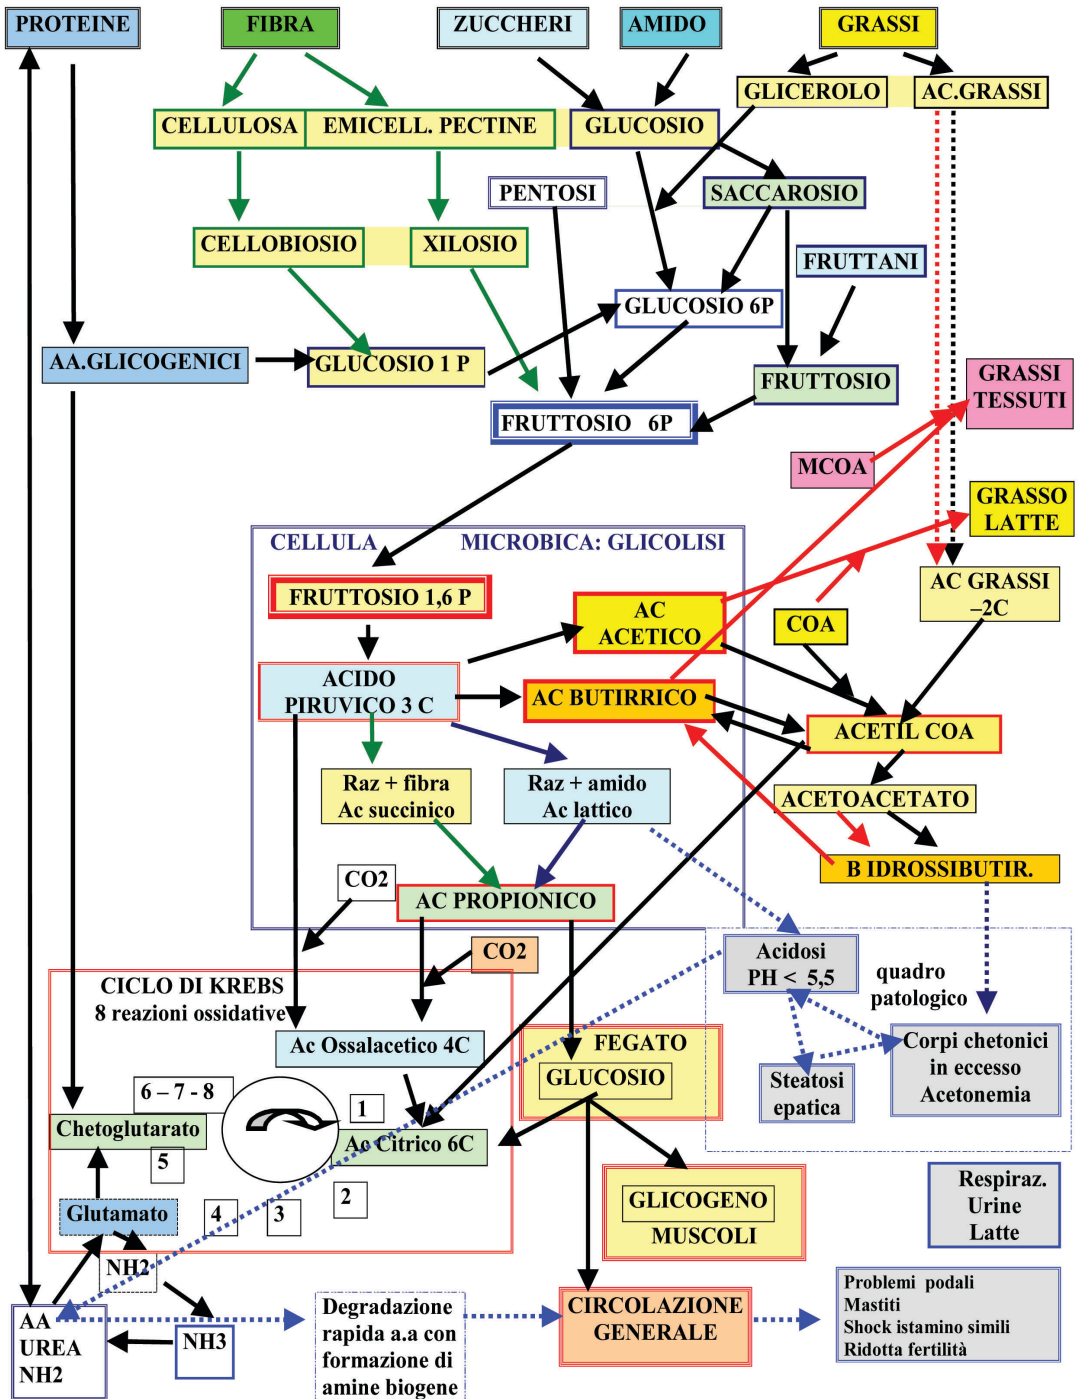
PROTEINE
FIBRA
ZUCCHERI
AMIDO
GRASSI
GLICEROLO
AC.GRASSI
CELLULOSA
EMICELL. PECTINE
GLUCOSIO
PENTOSI
SACCAROSIO
CELLOBIOSIO
XILOSIO
FRUTTANI
GLUCOSIO 6P
AA.GLICOGENICI
GLUCOSIO 1 P
FRUTTOSIO
GRASSI TESSUTI
FRUTTOSIO 6P
MCOA
GRASSO LATTE
CELLULA MICROBICA: GLICOLISI
FRUTTOSIO 1,6 P
AC ACETICO
COA
AC GRASSI –2C
ACIDO PIRUVICO 3 C
AC BUTIRRICO
ACETIL COA
Raz + fibra Ac succinico
Raz + amido Ac lattico
ACETOACETATO
B IDROSSIBUTIR.
CO2
AC PROPIONICO
Acidosi PH < 5,5
quadro patologico
CO2
CICLO DI KREBS 8 reazioni ossidative
Ac Ossalacetico 4C
FEGATO
GLUCOSIO
Corpi chetonici in eccesso Acetonemia
6 – 7 - 8
1
Steatosi epatica
Chetoglutarato
Ac Citrico 6C
5
2
GLICOGENO
MUSCOLI
Respiraz. Urine Latte
Glutamato
4
3
NH2
AA UREA NH2
NH3
Degradazione rapida a.a con formazione di amine biogene
CIRCOLAZIONE GENERALE
Problemi podali
Mastiti
Shock istamino simili
Ridotta fertilità